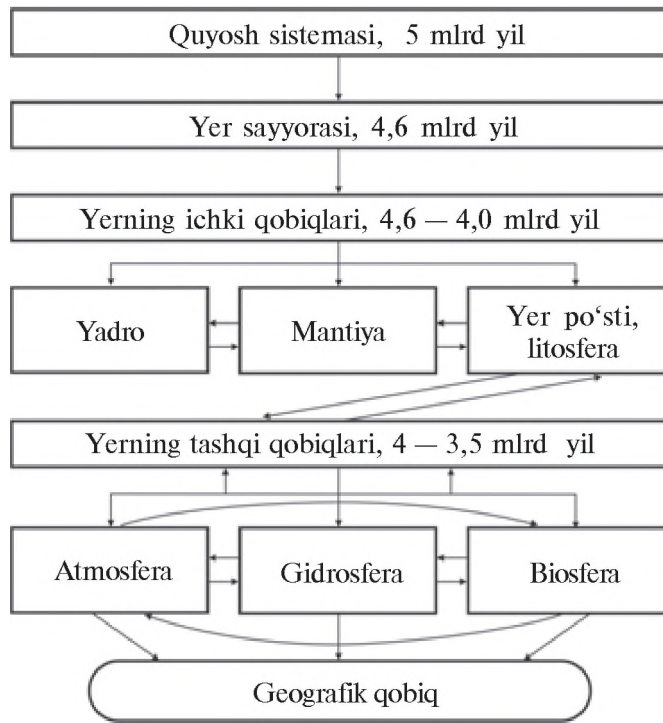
Quyosh sistemasi, 5 mlrd yil

Yer sayyorasi, 4,6 mlrd yil

Yerning ichki qobiqlari, 4,6 — 4,0 mlrd yil

Yadro

Mantiya

Yer po‘sti, litosfera

Yerning tashqi qobiqlari, 4 — 3,5 mlrd yil

Atmosfera

Gidrosfera

Biosfera

Geografik qobiq